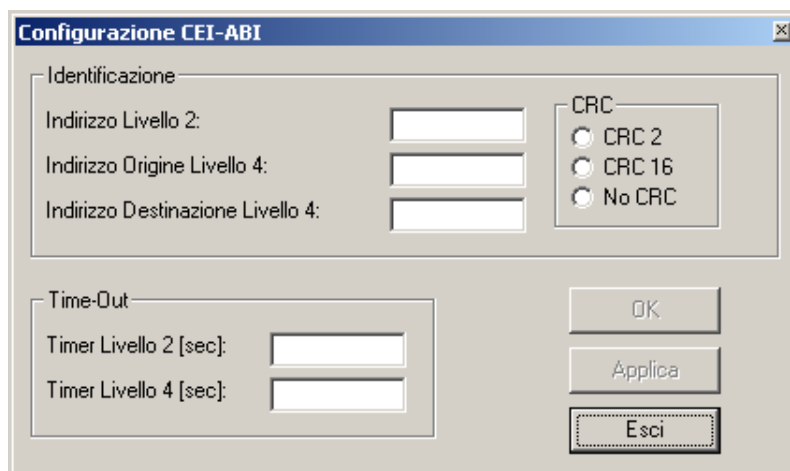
Configurazione CEI-ABI

Identificazione

Indirizzo Livello 2:

Indirizzo Origine Livello 4:

Indirizzo Destinazione Livello 4:

CRC

CRC 2

CRC 16

No CRC

Time-Out

Timer Livello 2 [sec]:

Timer Livello 4 [sec]:

OK

Applica

Esci